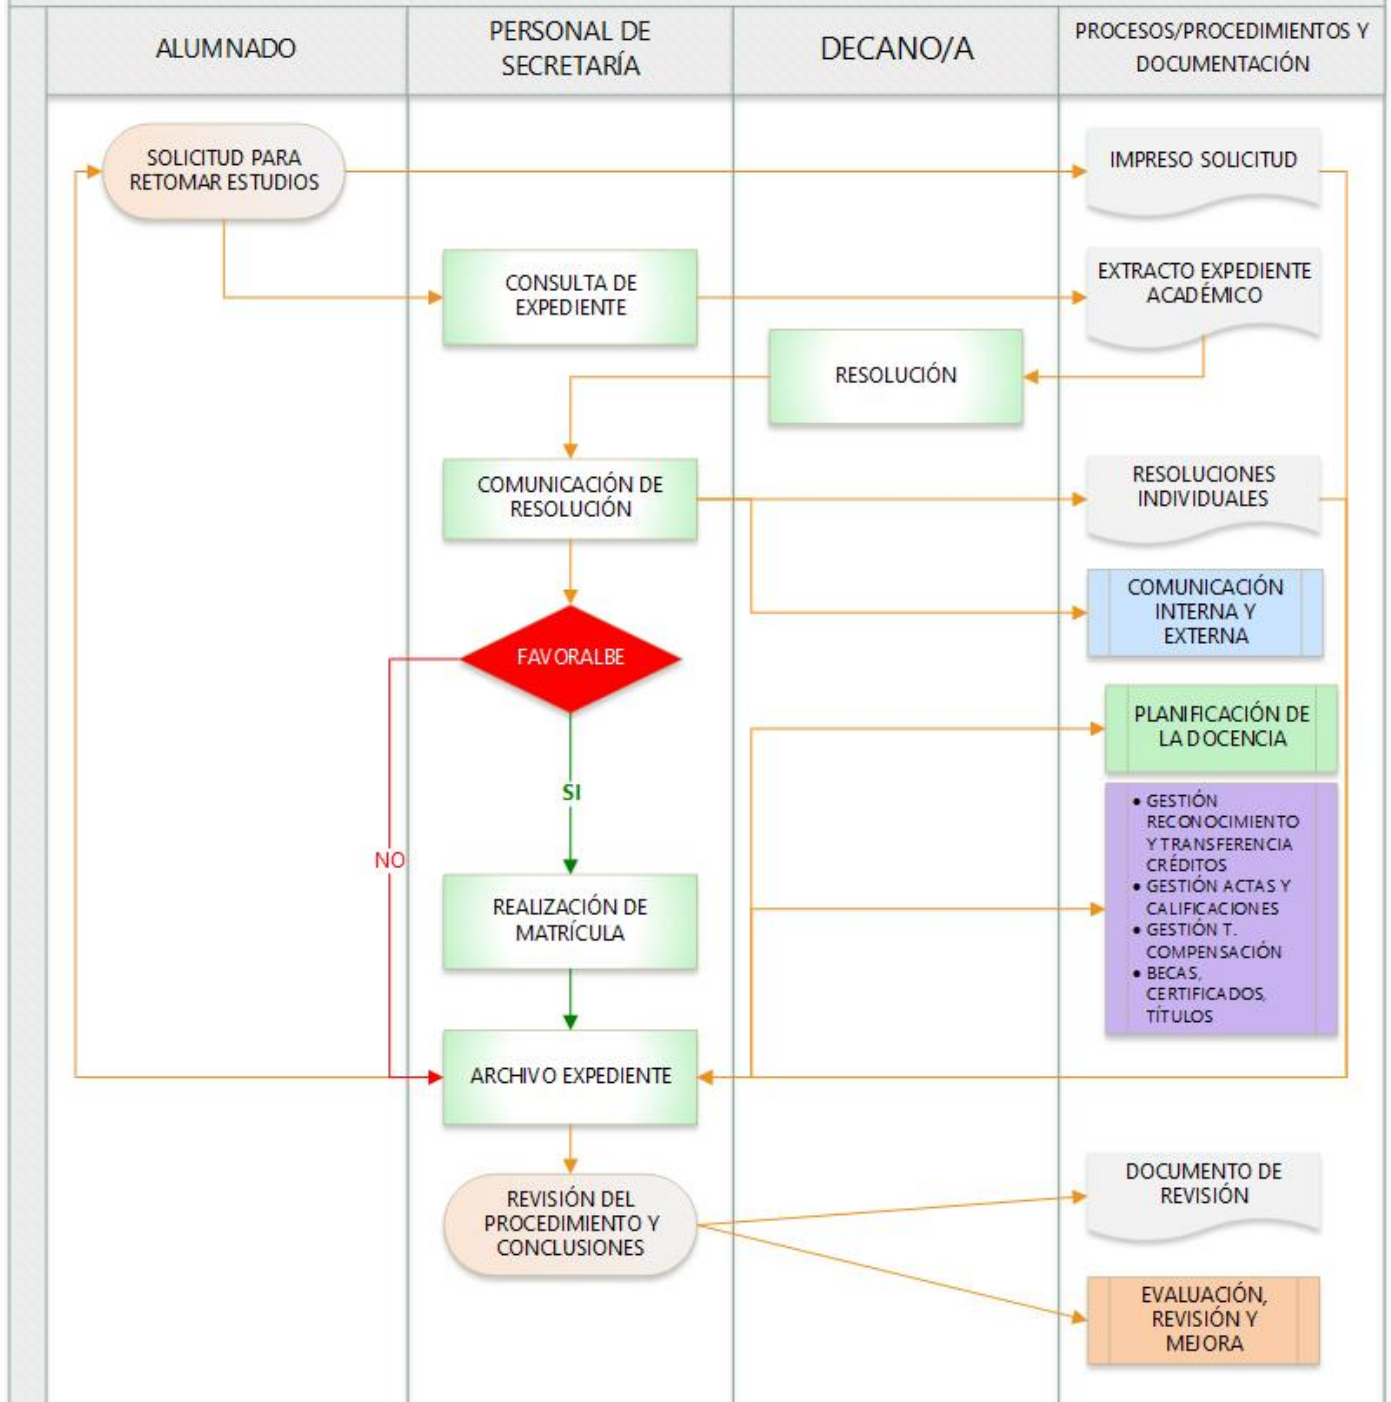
| ALUMNADO | PERSONAL DE SECRETARÍA | DECANO/A | PROCESOS/PROCEDIMIENTOS Y DOCUMENTACIÓN |
|---|---|---|---|

SOLICITUD PARA RETOMAR ESTUDIOS

IMPRESO SOLICITUD

CONSULTA DE EXPEDIENTE

EXTRACTO EXPEDIENTE ACADÉMICO

RESOLUCIÓN

COMUNICACIÓN DE RESOLUCIÓN

RESOLUCIONES INDIVIDUALES

COMUNICACIÓN INTERNA Y EXTERNA

FAVORALBE

PLANIFICACIÓN DE LA DOCENCIA

SI

NO

- GESTIÓN RECONOCIMIENTO Y TRANSFERENCIA CRÉDITOS
- GESTIÓN ACTAS Y CALIFICACIONES
- GESTIÓN T. COMPENSACIÓN
- BECAS, CERTIFICADOS, TÍTULOS

REALIZACIÓN DE MATRÍCULA

ARCHIVO EXPEDIENTE

REVISIÓN DEL PROCEDIMIENTO Y CONCLUSIONES

DOCUMENTO DE REVISIÓN

EVALUACIÓN, REVISIÓN Y MEJORA